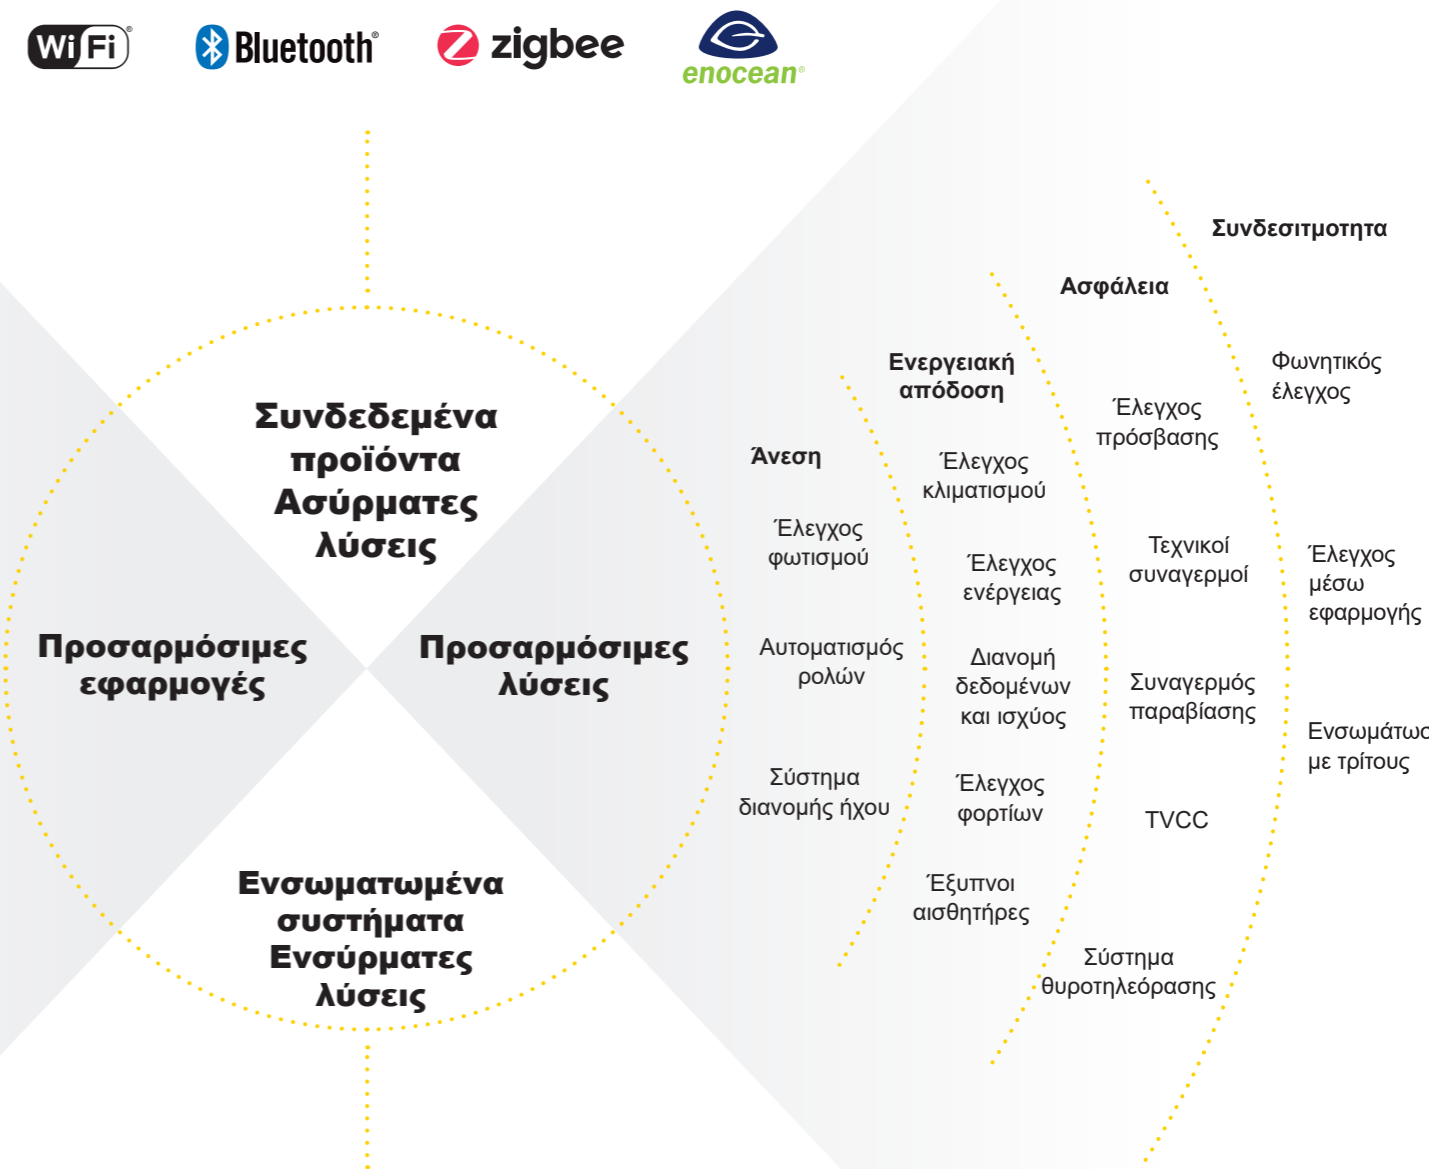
WiFi Bluetooth zigbee enocean

Συνδεδεμένα προϊόντα Ασύρματες λύσεις

Προσαρμόσιμες εφαρμογές

Προσαρμόσιμες λύσεις

Ενσωματωμένα συστήματα Ενσύρματες λύσεις

Άνεση

Έλεγχος φωτισμού

Αυτοματισμός ρολών

Σύστημα διανομής ήχου

Ενεργειακή απόδοση

Έλεγχος κλιματισμού

Έλεγχος ενέργειας

Διανομή δεδομένων και ισχύος

Έλεγχος φορτίων

Έξυπνοι αισθητήρες

Ασφάλεια

Έλεγχος πρόσβασης

Τεχνικοί συναγερμοί

Συναγερμός παραβίασης

TVCC

Σύστημα θυροτηλεόρασης

Συνδεσιτμοτητα

Φωνητικός έλεγχος

Έλεγχος μέσω εφαρμογής

Ενσωμάτωσ με τρίτους